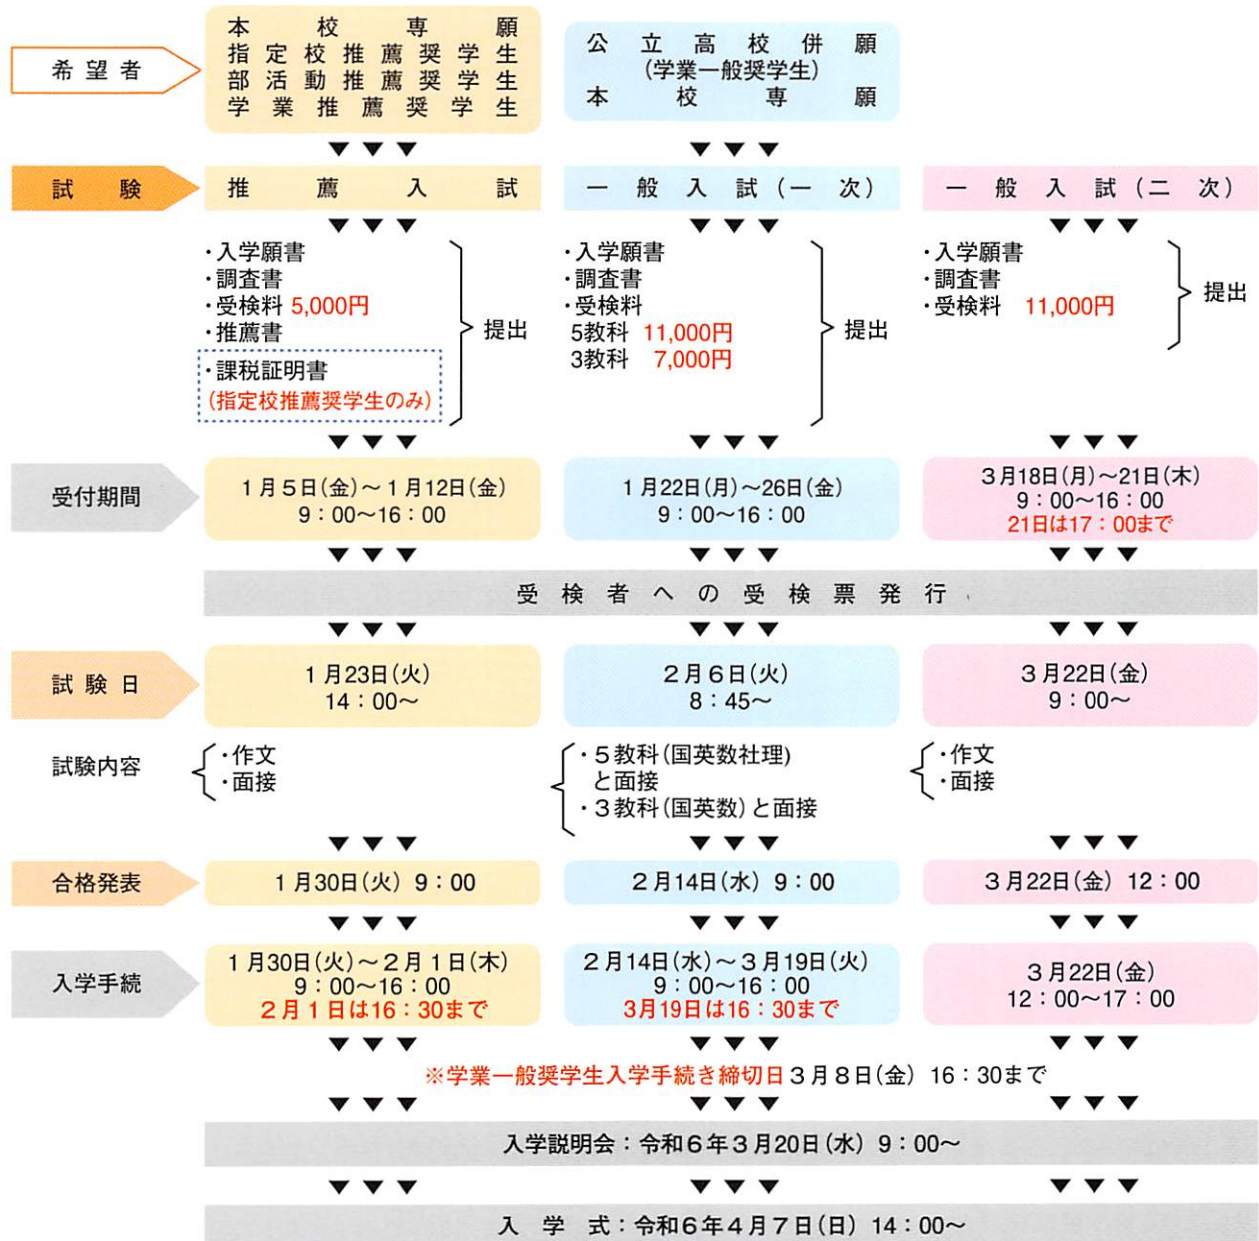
希望者

本校専願
指定校推薦奨学生
部活動推薦奨学生
学業推薦奨学生

公立高校併願
（学業一般奨学生）
本校専願

試験

推薦入試

一般入試（一次）

一般入試（二次）

・入学願書
・調査書
・受検料 5,000円
・推薦書
・課税証明書
（指定校推薦奨学生のみ）
提出

・入学願書
・調査書
・受検料
5教科 11,000円
3教科 7,000円
提出

・入学願書
・調査書
・受検料 11,000円
提出

受付期間

1月5日(金)～1月12日(金)
9：00～16：00

1月22日(月)～26日(金)
9：00～16：00

3月18日(月)～21日(木)
9：00～16：00
21日は17：00まで

受検者への受検票発行

試験日

1月23日(火)
14：00～

2月6日(火)
8：45～

3月22日(金)
9：00～

試験内容

・作文
・面接

・5教科（国英数社理）と面接
・3教科（国英数）と面接

・作文
・面接

合格発表

1月30日(火) 9：00

2月14日(水) 9：00

3月22日(金) 12：00

入学手続

1月30日(火)～2月1日(木)
9：00～16：00
2月1日は16：30まで

2月14日(水)～3月19日(火)
9：00～16：00
3月19日は16：30まで

3月22日(金)
12：00～17：00

※学業一般奨学生入学手続き締切日3月8日(金) 16：30まで

入学説明会：令和6年3月20日(水) 9：00～

入学式：令和6年4月7日(日) 14：00～